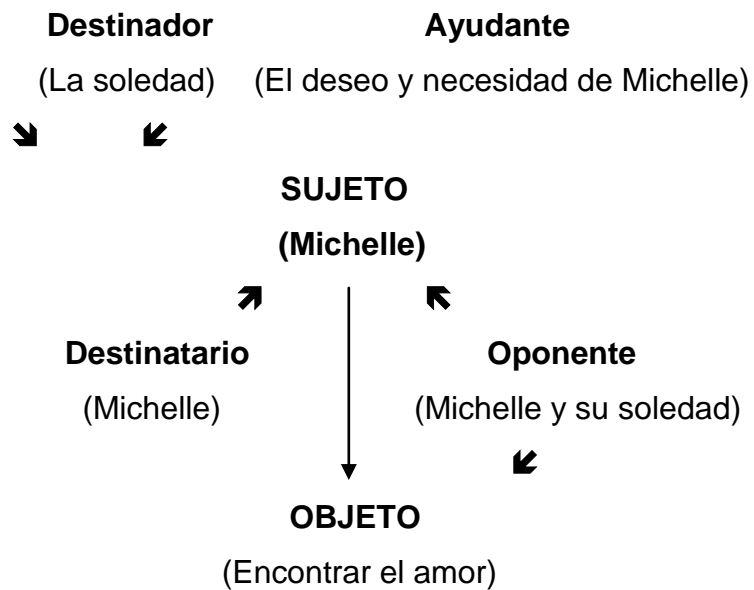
**Destinador** **Ayudante**

(La soledad) (El deseo y necesidad de Michelle)

**SUJETO**

**(Michelle)**

**Destinatario** **Oponente**

(Michelle) (Michelle y su soledad)

**OBJETO**

(Encontrar el amor)